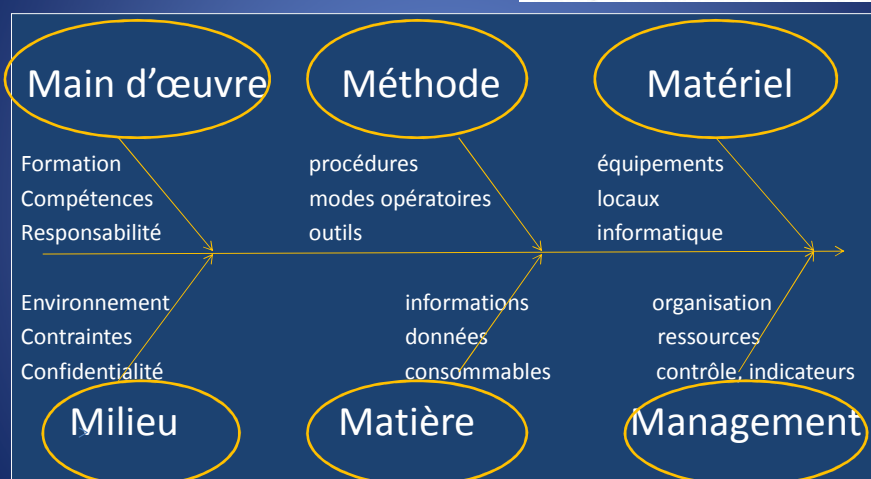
Main d'œuvre

Formation
Compétences
Responsabilité

Méthode

procédures
modes opératoires
outils

Matériel

équipements
locaux
informatique

Environnement
Contraintes
Confidentialité

Milieu

informations
données
consommables

Matière

organisation
ressources
contrôle, indicateurs

Management